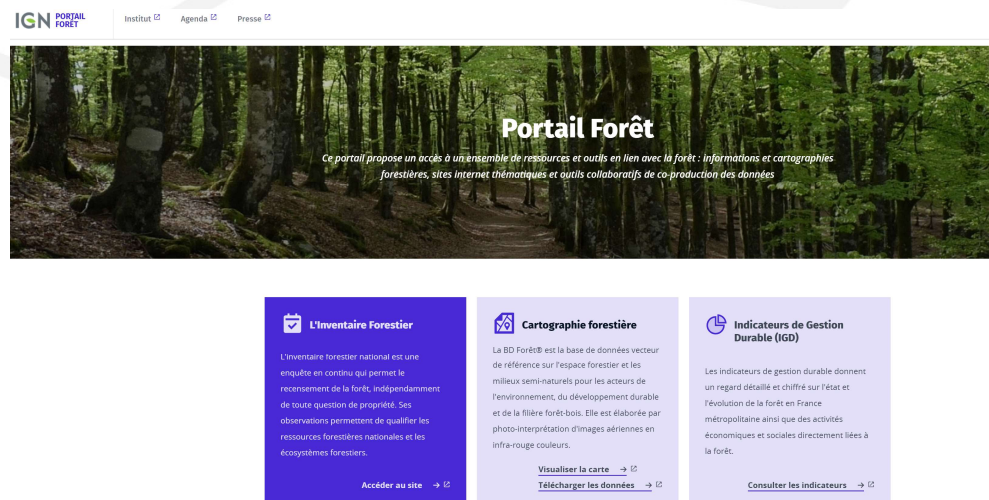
IGN PORTAIL FORÊT

Institut Agenda Presse

Portail Forêt

Ce portail propose un accès à un ensemble de ressources et outils en lien avec la forêt : informations et cartographies forestières, sites internet thématiques et outils collaboratifs de co-production des données

L'Inventaire Forestier

L'inventaire forestier national est une enquête en continu qui permet le recensement de la forêt, indépendamment de toute question de propriété. Ses observations permettent de qualifier les ressources forestières nationales et les écosystèmes forestiers.

Accéder au site →

Cartographie forestière

La BD Forêt® est la base de données vecteur de référence sur l'espace forestier et les milieux semi-naturels pour les acteurs de l'environnement, du développement durable et de la filière forêt-bois. Elle est élaborée par photo-interprétation d'images aériennes en infra-rouge couleurs.

Visualiser la carte →

Télécharger les données →

Indicateurs de Gestion Durable (IGD)

Les indicateurs de gestion durable donnent un regard détaillé et chiffré sur l'état et l'évolution de la forêt en France métropolitaine ainsi que des activités économiques et sociales directement liées à la forêt.

Consulter les indicateurs →